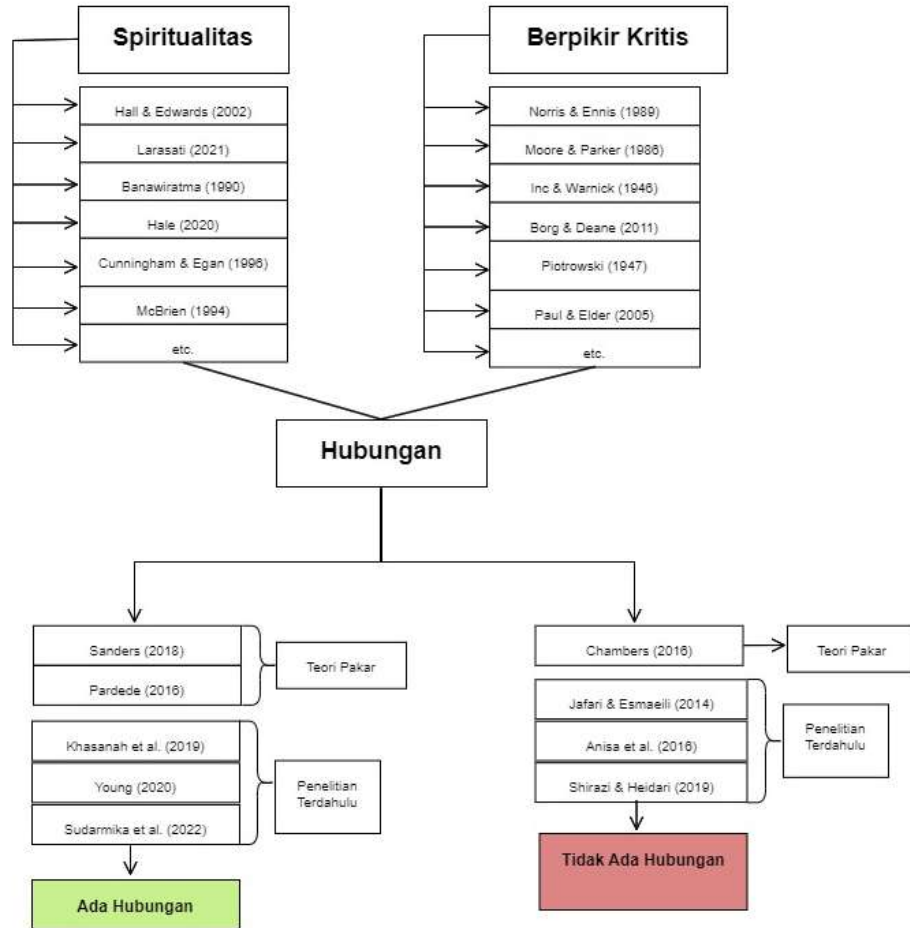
Spiritualitas

Hall & Edwards (2002)
Larasati (2021)
Banawiratma (1990)
Hale (2020)
Cunningham & Egan (1996)
McBrien (1994)
etc.

Berpikir Kritis

Norris & Ennis (1989)
Moore & Parker (1986)
Inc & Warnick (1946)
Borg & Deane (2011)
Piotrowski (1947)
Paul & Elder (2005)
etc.

Hubungan

Sanders (2018)
Pardede (2016)
Teori Pakar

Khasanah et al. (2019)
Young (2020)
Sudarmika et al. (2022)
Penelitian Terdahulu

Ada Hubungan

Chambers (2016)
Teori Pakar

Jafari & Esmaeili (2014)
Anisa et al. (2016)
Shirazi & Heidari (2019)
Penelitian Terdahulu

Tidak Ada Hubungan